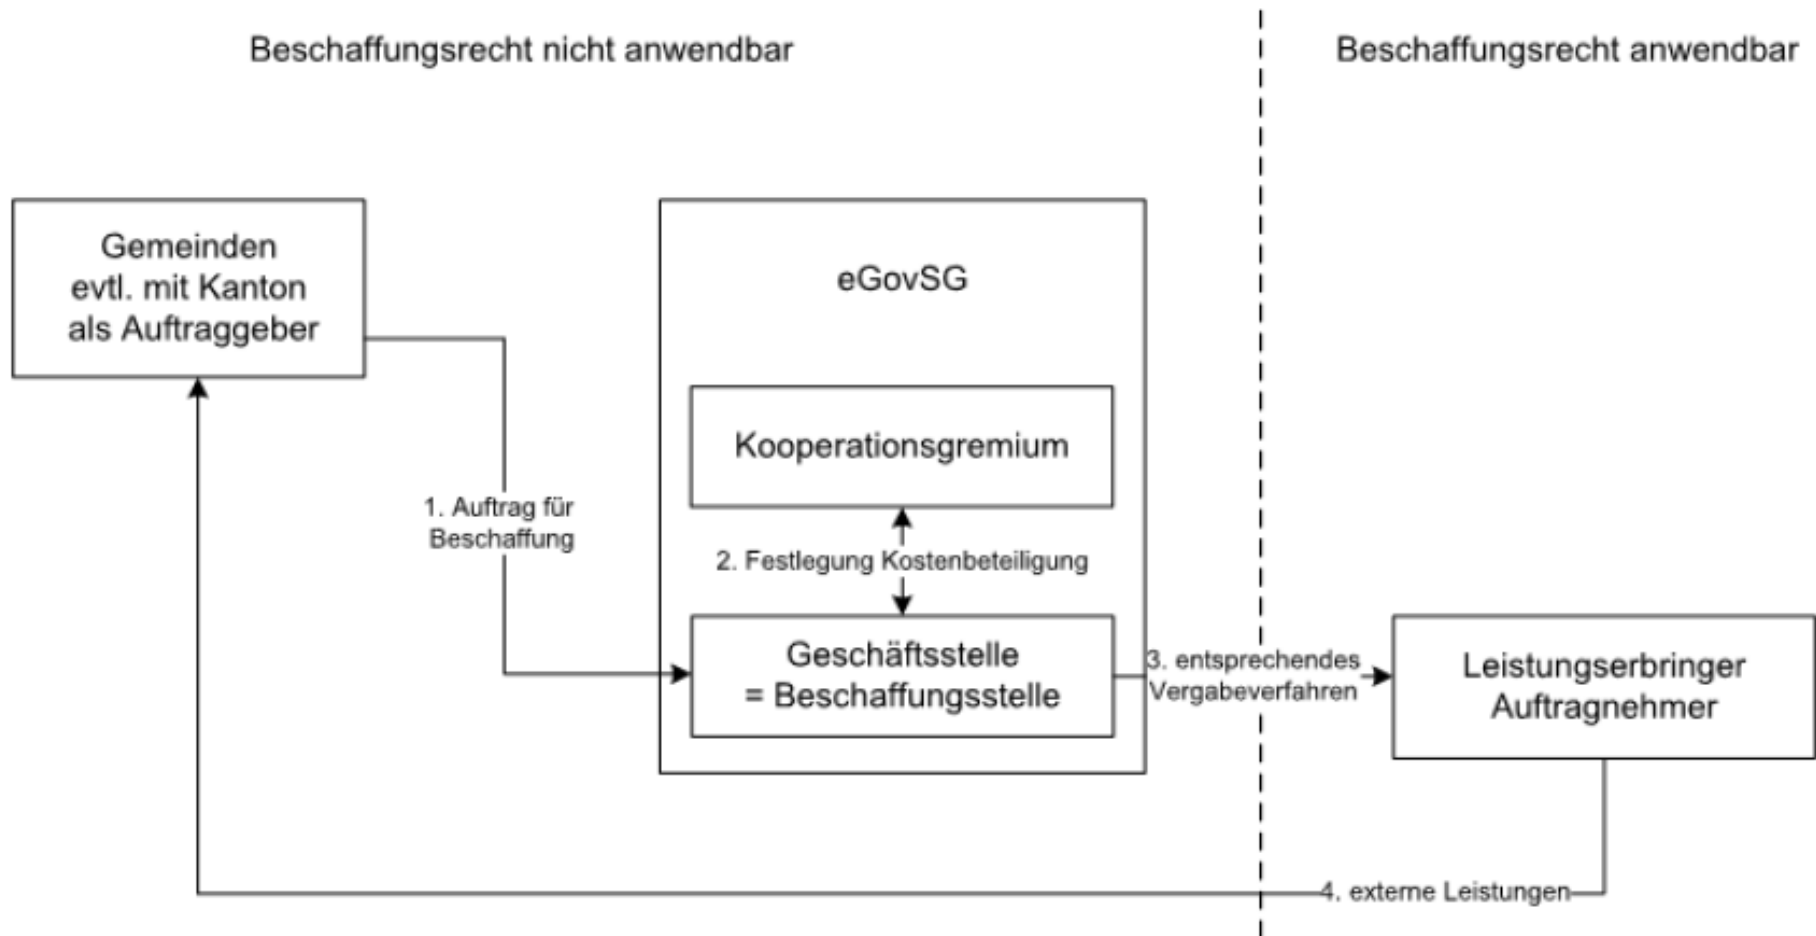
Beschaffungsrecht nicht anwendbar

Beschaffungsrecht anwendbar

Gemeinden evtl. mit Kanton als Auftraggeber

eGovSG

Kooperationsgremium

1. Auftrag für Beschaffung

2. Festlegung Kostenbeteiligung

Geschäftsstelle = Beschaffungsstelle

3. entsprechendes Vergabeverfahren

Leistungserbringer Auftragnehmer

4. externe Leistungen